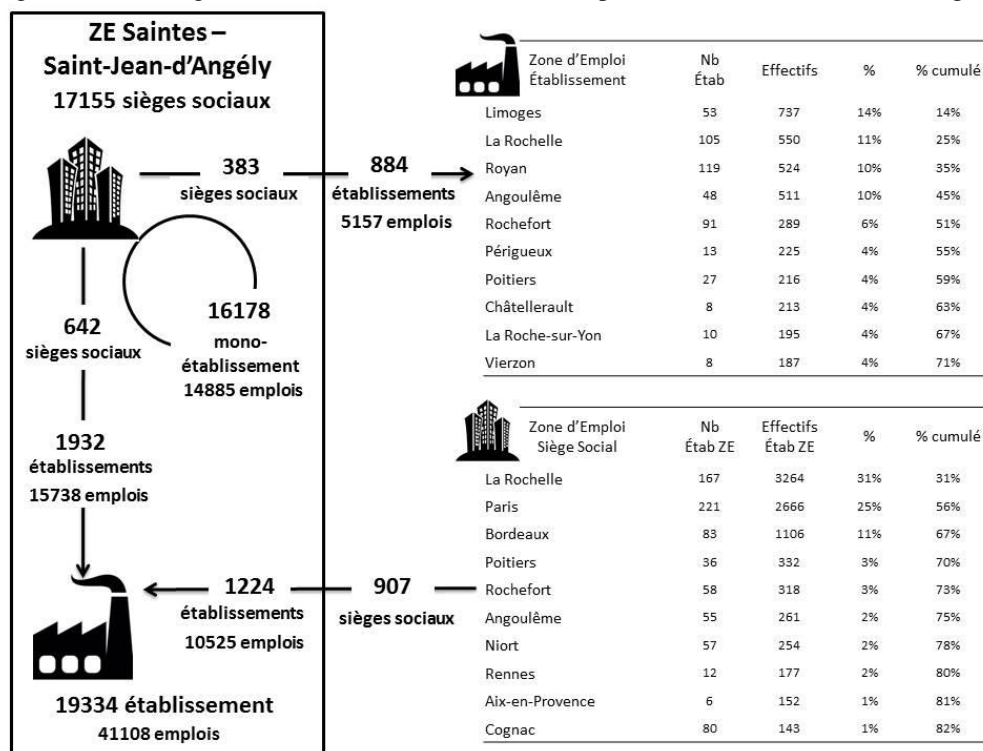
ZE Saintes – Saint-Jean-d'Angély
17155 sièges sociaux

383
sièges sociaux

884
établissements
5157 emplois

642
sièges sociaux

16178
mono-établissement
14885 emplois

1932
établissements
15738 emplois

1224
établissements
10525 emplois

907
sièges sociaux

19334 établissement
41108 emplois

| Zone d'Emploi Établissement | Nb Étab | Effectifs | % | % cumulé |
|---|---|---|---|---|
| Limoges | 53 | 737 | 14% | 14% |
| La Rochelle | 105 | 550 | 11% | 25% |
| Royan | 119 | 524 | 10% | 35% |
| Angoulême | 48 | 511 | 10% | 45% |
| Rochefort | 91 | 289 | 6% | 51% |
| Périgueux | 13 | 225 | 4% | 55% |
| Poitiers | 27 | 216 | 4% | 59% |
| Châtellerault | 8 | 213 | 4% | 63% |
| La Roche-sur-Yon | 10 | 195 | 4% | 67% |
| Vierzon | 8 | 187 | 4% | 71% |

| Zone d'Emploi Siège Social | Nb Étab ZE | Effectifs Étab ZE | % | % cumulé |
|---|---|---|---|---|
| La Rochelle | 167 | 3264 | 31% | 31% |
| Paris | 221 | 2666 | 25% | 56% |
| Bordeaux | 83 | 1106 | 11% | 67% |
| Poitiers | 36 | 332 | 3% | 70% |
| Rochefort | 58 | 318 | 3% | 73% |
| Angoulême | 55 | 261 | 2% | 75% |
| Niort | 57 | 254 | 2% | 78% |
| Rennes | 12 | 177 | 2% | 80% |
| Aix-en-Provence | 6 | 152 | 1% | 81% |
| Cognac | 80 | 143 | 1% | 82% |